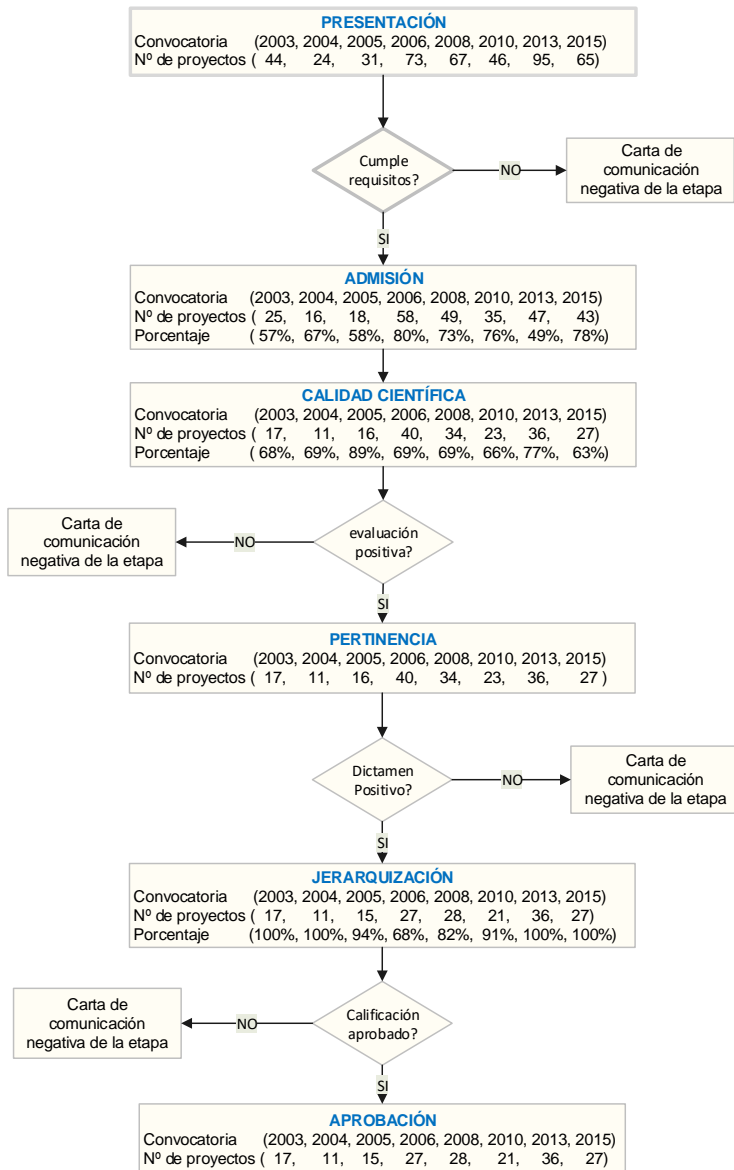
PRESENTACIÓN
Convocatoria (2003, 2004, 2005, 2006, 2008, 2010, 2013, 2015)
Nº de proyectos ( 44, 24, 31, 73, 67, 46, 95, 65)

Cumple requisitos?

NO

Carta de comunicación negativa de la etapa

SI

ADMISIÓN
Convocatoria (2003, 2004, 2005, 2006, 2008, 2010, 2013, 2015)
Nº de proyectos ( 25, 16, 18, 58, 49, 35, 47, 43)
Porcentaje ( 57%, 67%, 58%, 80%, 73%, 76%, 49%, 78%)

CALIDAD CIENTÍFICA
Convocatoria (2003, 2004, 2005, 2006, 2008, 2010, 2013, 2015)
Nº de proyectos ( 17, 11, 16, 40, 34, 23, 36, 27)
Porcentaje ( 68%, 69%, 89%, 69%, 69%, 66%, 77%, 63%)

Carta de comunicación negativa de la etapa

NO

evaluación positiva?

SI

PERTINENCIA
Convocatoria (2003, 2004, 2005, 2006, 2008, 2010, 2013, 2015)
Nº de proyectos ( 17, 11, 16, 40, 34, 23, 36, 27 )

Dictamen Positivo?

NO

Carta de comunicación negativa de la etapa

SI

JERARQUIZACIÓN
Convocatoria (2003, 2004, 2005, 2006, 2008, 2010, 2013, 2015)
Nº de proyectos ( 17, 11, 15, 27, 28, 21, 36, 27)
Porcentaje (100%, 100%, 94%, 68%, 82%, 91%, 100%, 100%)

Carta de comunicación negativa de la etapa

NO

Calificación aprobado?

SI

APROBACIÓN
Convocatoria (2003, 2004, 2005, 2006, 2008, 2010, 2013, 2015)
Nº de proyectos ( 17, 11, 15, 27, 28, 21, 36, 27)